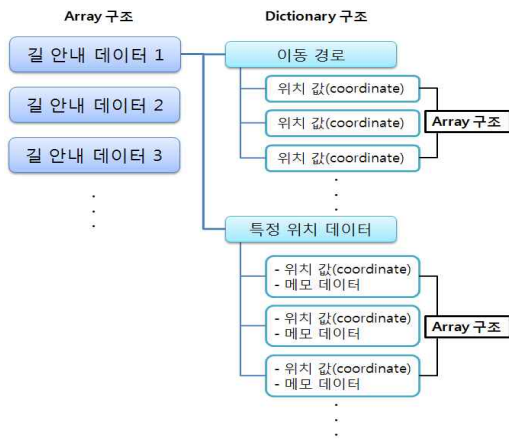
Array 구조

Dictionary 구조

길 안내 데이터 1

길 안내 데이터 2

길 안내 데이터 3

.
.
.

이동 경로

위치 값(coordinate)

위치 값(coordinate)

위치 값(coordinate)

Array 구조

.
.
.

특정 위치 데이터

- 위치 값(coordinate)
- 메모 데이터

- 위치 값(coordinate)
- 메모 데이터

- 위치 값(coordinate)
- 메모 데이터

Array 구조

.
.
.